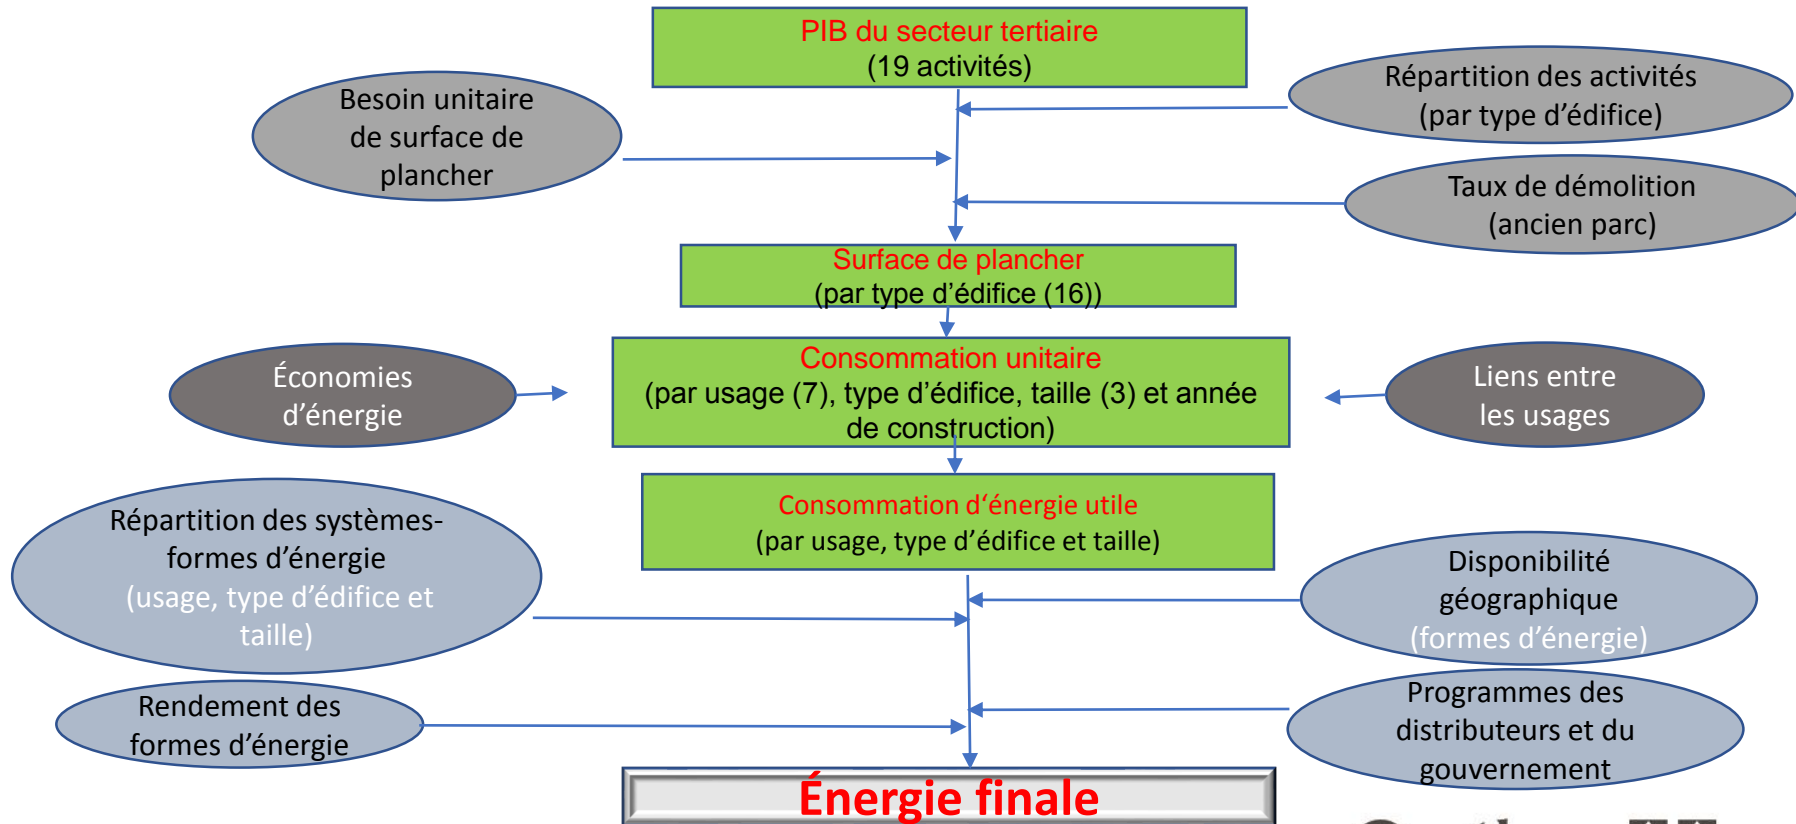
PIB du secteur tertiaire
(19 activités)

Besoin unitaire de surface de plancher

Répartition des activités (par type d'édifice)

Taux de démolition (ancien parc)

Surface de plancher
(par type d'édifice (16))

Économies d'énergie

Consommation unitaire
(par usage (7), type d'édifice, taille (3) et année de construction)

Liens entre les usages

Consommation d'énergie utile
(par usage, type d'édifice et taille)

Répartition des systèmes-formes d'énergie
(usage, type d'édifice et taille)

Disponibilité géographique
(formes d'énergie)

Rendement des formes d'énergie

Programmes des distributeurs et du gouvernement

Énergie finale

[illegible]